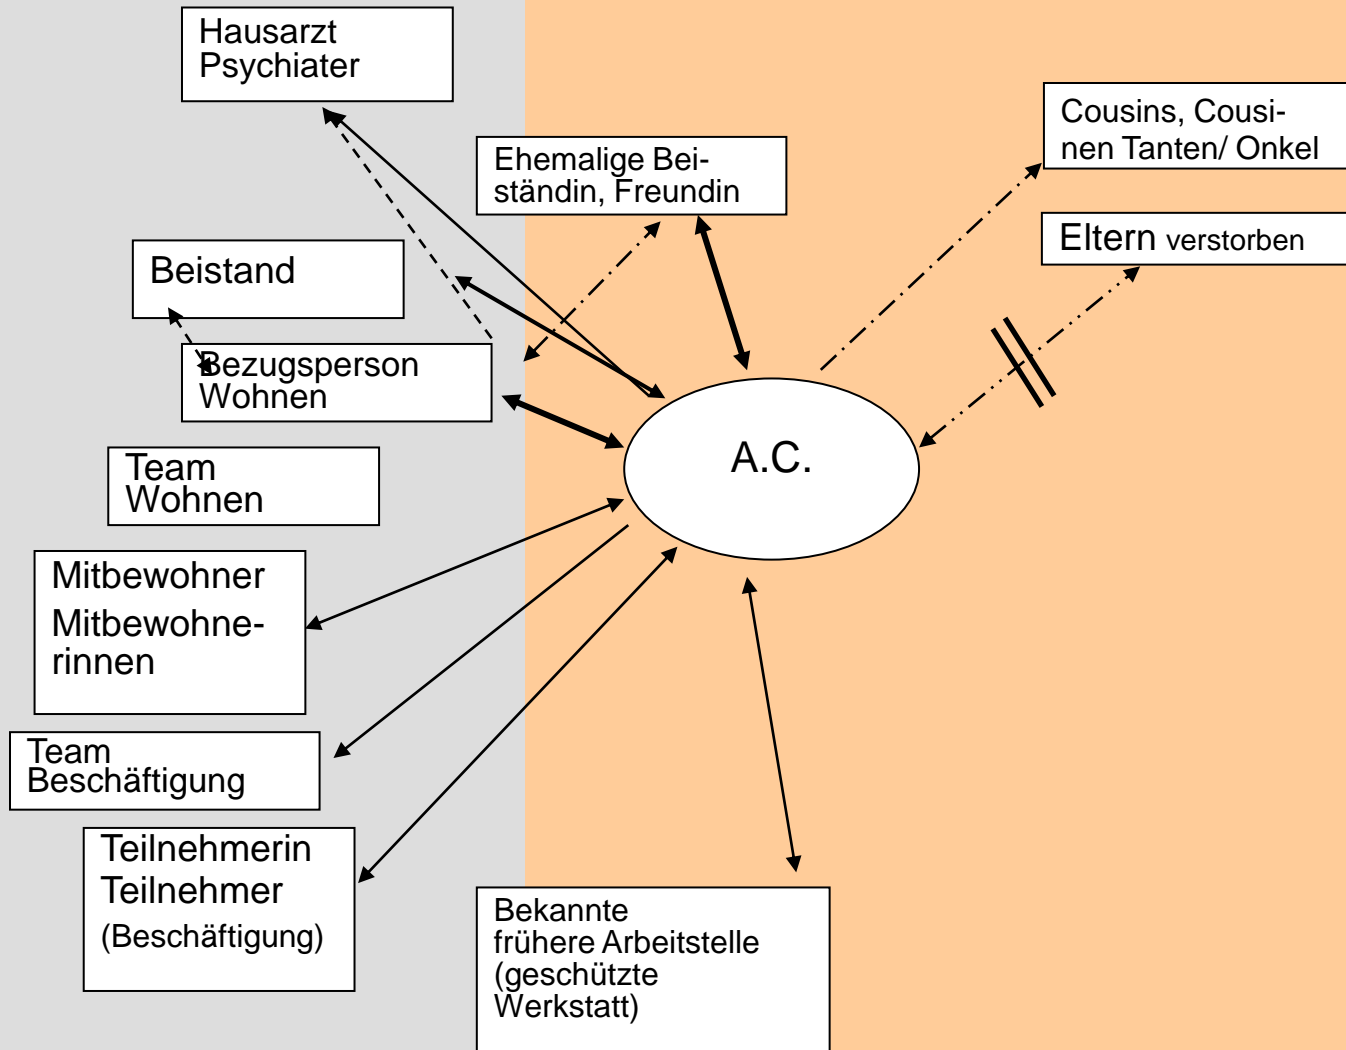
Hausarzt
Psychiater

Ehemalige Beiständin, Freundin

Cousins, Cousinen Tanten/ Onkel

Eltern verstorben

Beistand

Bezugsperson
Wohnen

Team
Wohnen

A.C.

Mitbewohner
Mitbewohnerinnen

Team
Beschäftigung

Teilnehmerin
Teilnehmer
(Beschäftigung)

Bekannte
frühere Arbeitstelle
(geschützte
Werkstatt)